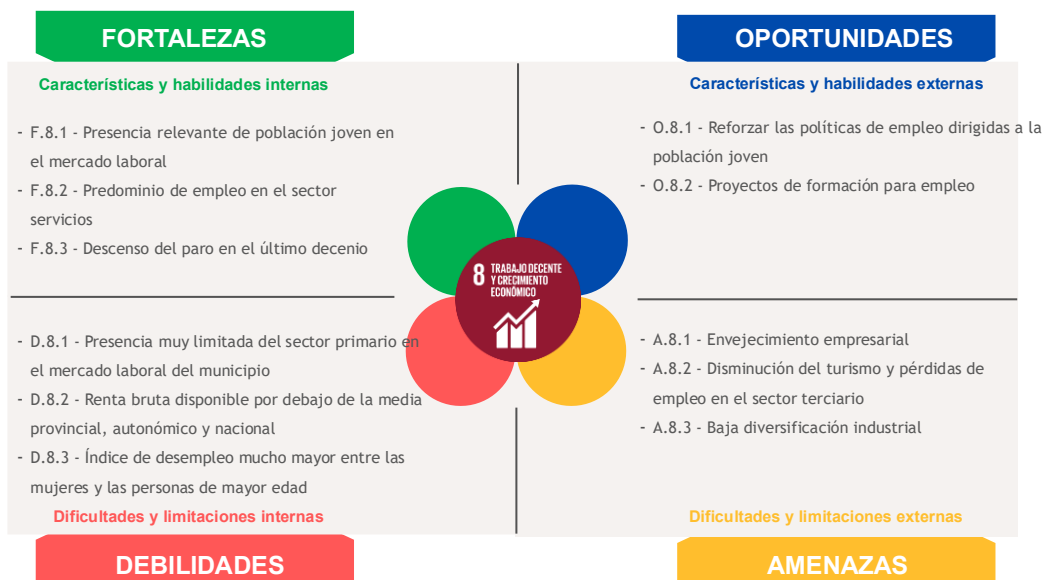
FORTALEZAS

Características y habilidades internas

- F.8.1 - Presencia relevante de población joven en el mercado laboral
- F.8.2 - Predominio de empleo en el sector servicios
- F.8.3 - Descenso del paro en el último decenio

OPORTUNIDADES

Características y habilidades externas

- O.8.1 - Reforzar las políticas de empleo dirigidas a la población joven
- O.8.2 - Proyectos de formación para empleo

8 TRABAJO DECENTE Y CRECIMIENTO ECONÓMICO

- D.8.1 - Presencia muy limitada del sector primario en el mercado laboral del municipio
- D.8.2 - Renta bruta disponible por debajo de la media provincial, autonómico y nacional
- D.8.3 - Índice de desempleo mucho mayor entre las mujeres y las personas de mayor edad

Dificultades y limitaciones internas

DEBILIDADES

- A.8.1 - Envejecimiento empresarial
- A.8.2 - Disminución del turismo y pérdidas de empleo en el sector terciario
- A.8.3 - Baja diversificación industrial

Dificultades y limitaciones externas

AMENAZAS